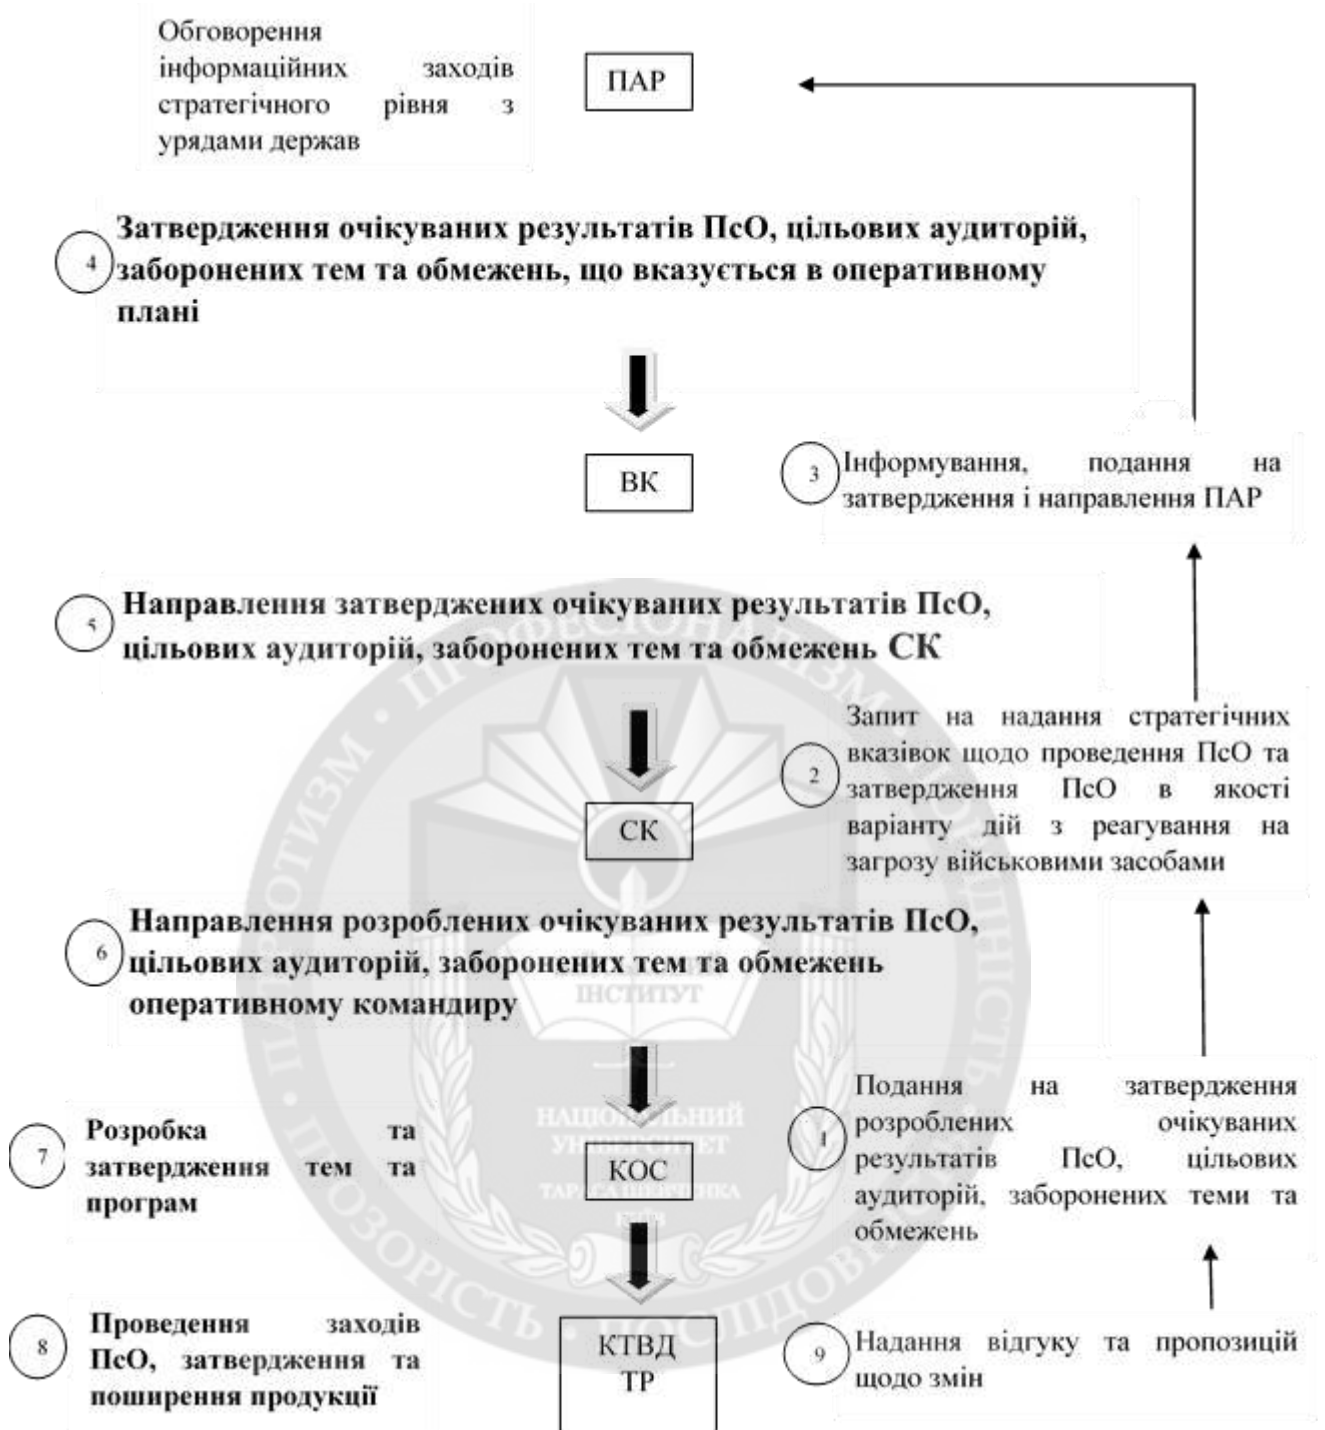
Обговорення інформаційних заходів стратегічного рівня з урядами держав

ПАР

4 Затвердження очікуваних результатів ПсО, цільових аудиторій, заборонених тем та обмежень, що вказується в оперативному плані

ВК

3 Інформування, подання на затвердження і направлення ПАР

5 Направлення затверджених очікуваних результатів ПсО, цільових аудиторій, заборонених тем та обмежень СК

2 Запит на надання стратегічних вказівок щодо проведення ПсО та затвердження ПсО в якості варіанту дій з реагування на загрозу військовими засобами

СК

6 Направлення розроблених очікуваних результатів ПсО, цільових аудиторій, заборонених тем та обмежень оперативному командиру

ІНСТИТУТ

1 Подання на затвердження розроблених очікуваних результатів ПсО, цільових аудиторій, заборонених теми та обмежень

НАЦІОНАЛЬНИЙ УНІВЕРСИТЕТ

7 Розробка та затвердження тем та програм

КОС

8 Проведення заходів ПсО, затвердження та поширення продукції

КТВД ТР

9 Надання відгуку та пропозицій щодо змін